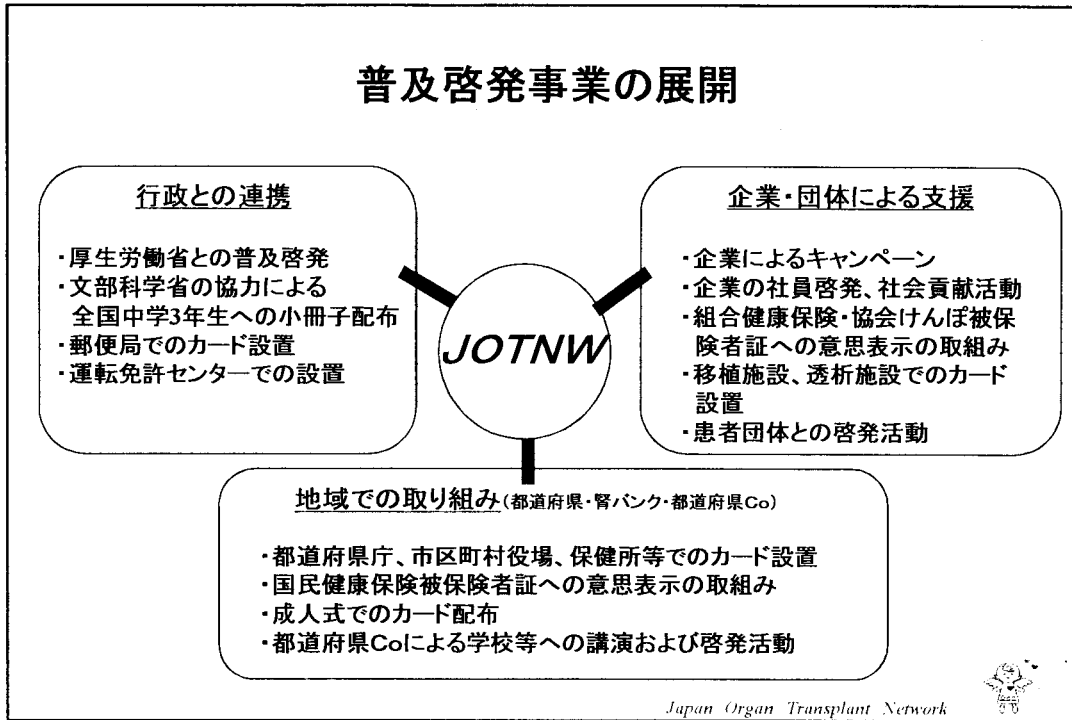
普及啓発事業の展開

行政との連携

・厚生労働省との普及啓発
・文部科学省の協力による全国中学3年生への小冊子配布
・郵便局でのカード設置
・運転免許センターでの設置

JOTNW

企業・団体による支援

・企業によるキャンペーン
・企業の社員啓発、社会貢献活動
・組合健康保険・協会けんぽ被保険者証への意思表示の取組み
・移植施設、透析施設でのカード設置
・患者団体との啓発活動

地域での取り組み(都道府県・腎バンク・都道府県Co)

・都道府県庁、市区町村役場、保健所等でのカード設置
・国民健康保険被保険者証への意思表示の取組み
・成人式でのカード配布
・都道府県Coによる学校等への講演および啓発活動

Japan Organ Transplant Network